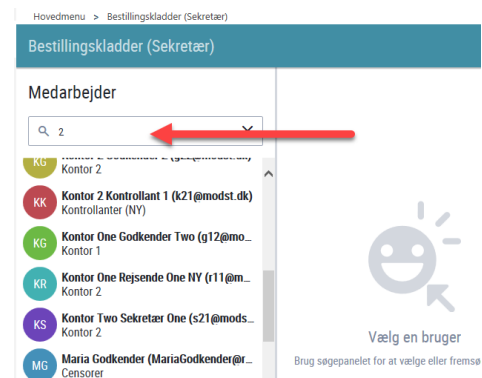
Hovedmenu > Bestillingskladder (Sekretær)

Bestillingskladder (Sekretær)

Medarbejder

2

KG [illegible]
Kontor 2

KK Kontor 2 Kontrollant 1 (k21@modst.dk)
Kontrollanter (NY)

KG Kontor One Godkender Two (g12@mo...
Kontor 1

KR Kontor One Rejsende One NY (r11@m...
Kontor 2

KS Kontor Two Sekretær One (s21@mods...
Kontor 2

MG Maria Godkender (MariaGodkender@r...
Censorer

Vælg en bruger

Brug søgepanelet for at vælge eller fremsø